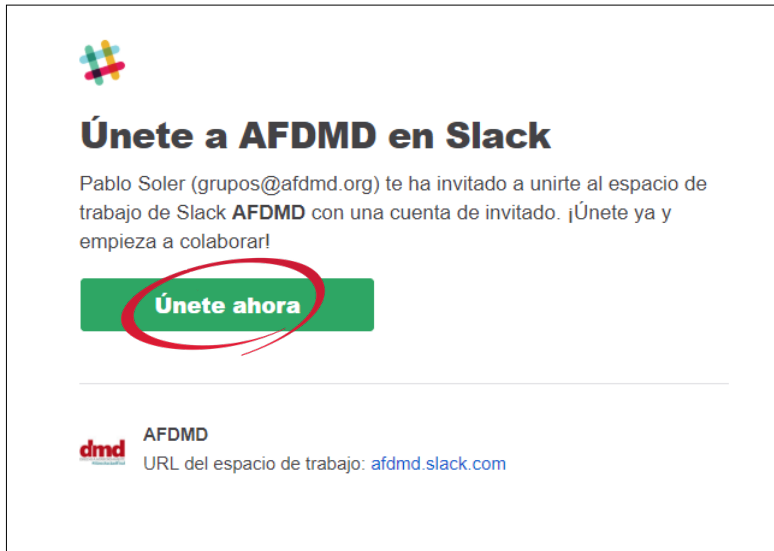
Únete a AFDMD en Slack

Pablo Soler (grupos@afdmd.org) te ha invitado a unirte al espacio de trabajo de Slack **AFDMD** con una cuenta de invitado. ¡Únete ya y empieza a colaborar!

Únete ahora

dmd

AFDMD
URL del espacio de trabajo: afdmd.slack.com